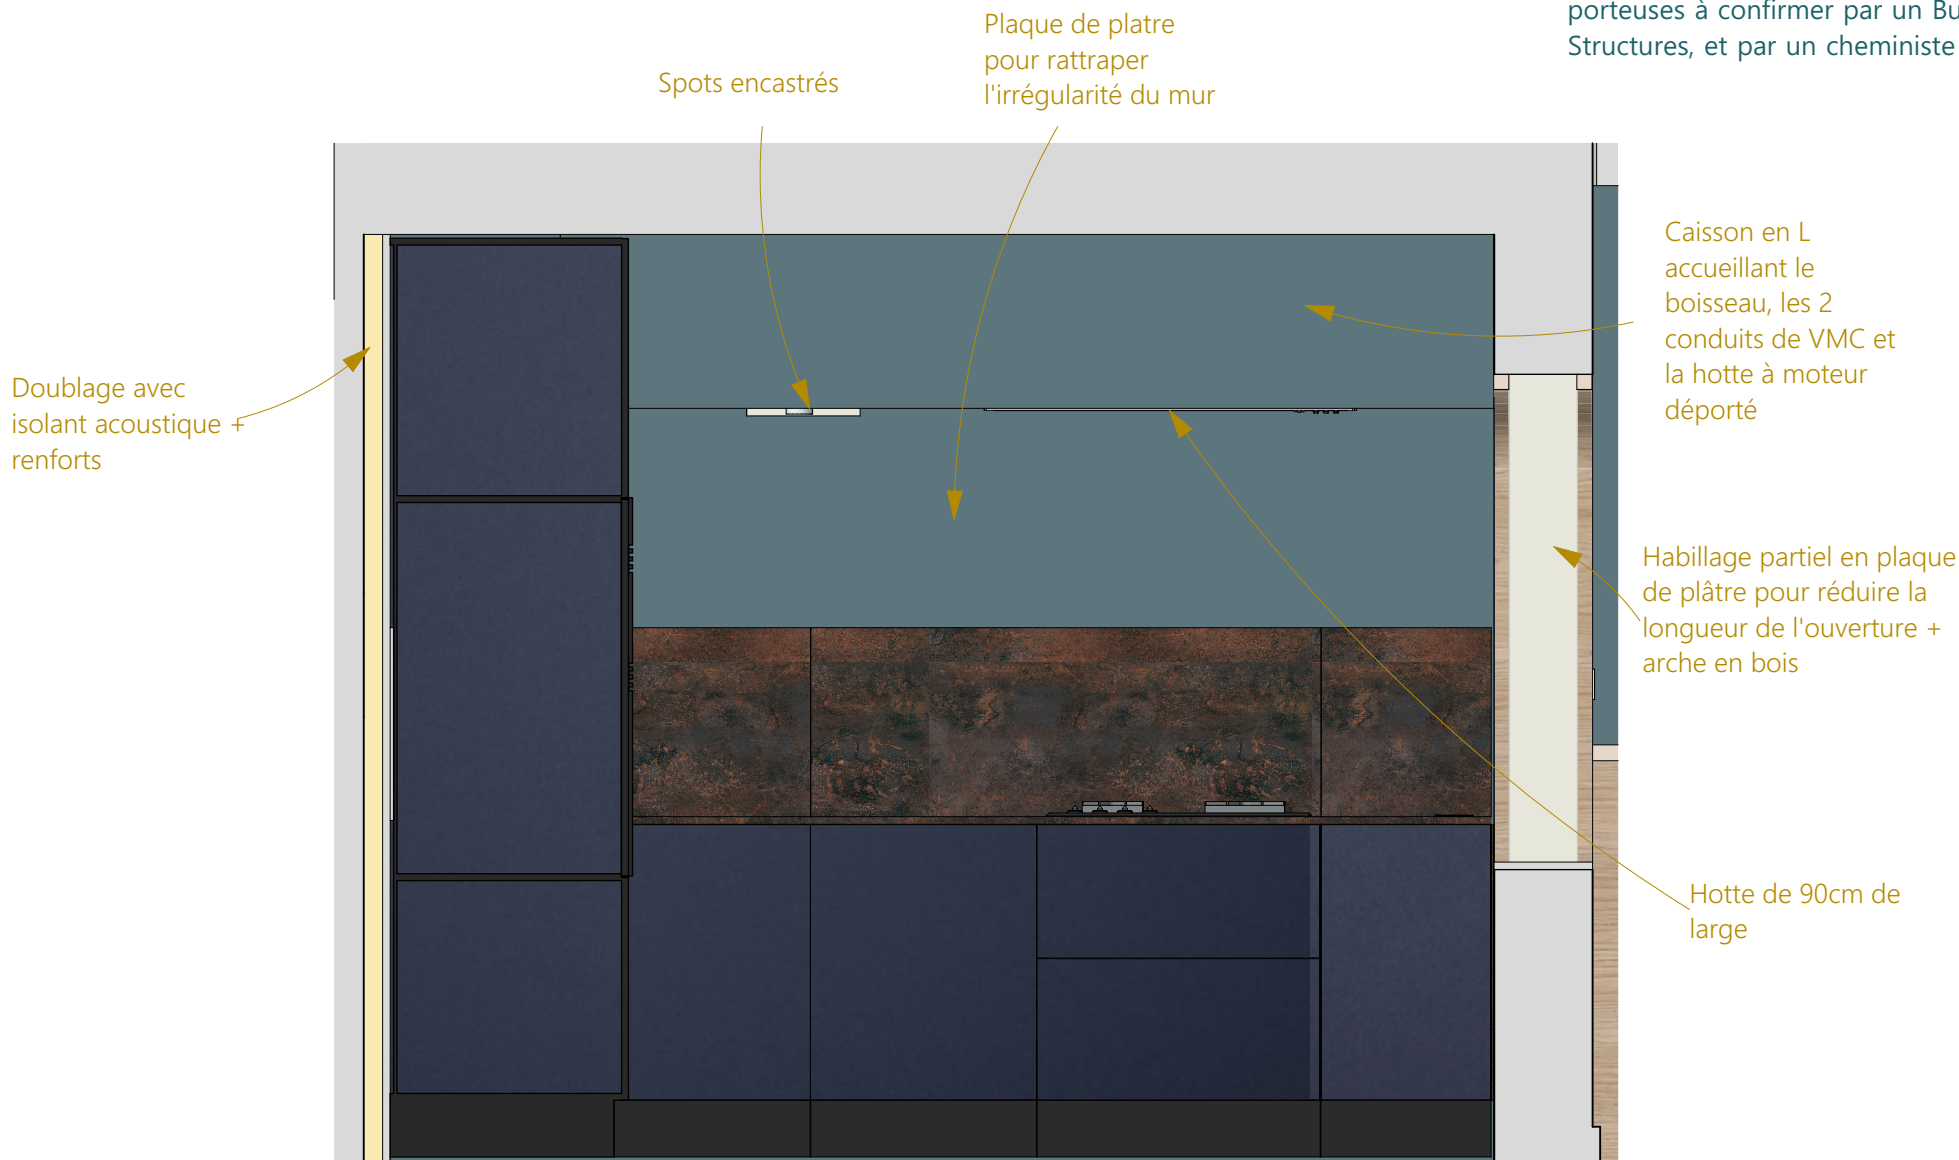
porteuses à confirmer par un Bu
Structures, et par un cheministe

Plaque de platre pour rattraper l'irrégularité du mur

Spots encastrés

Caisson en L accueillant le boisseau, les 2 conduits de VMC et la hotte à moteur déporté

Doublage avec isolant acoustique + renforts

Habillage partiel en plaque de plâtre pour réduire la longueur de l'ouverture + arche en bois

Hotte de 90cm de large